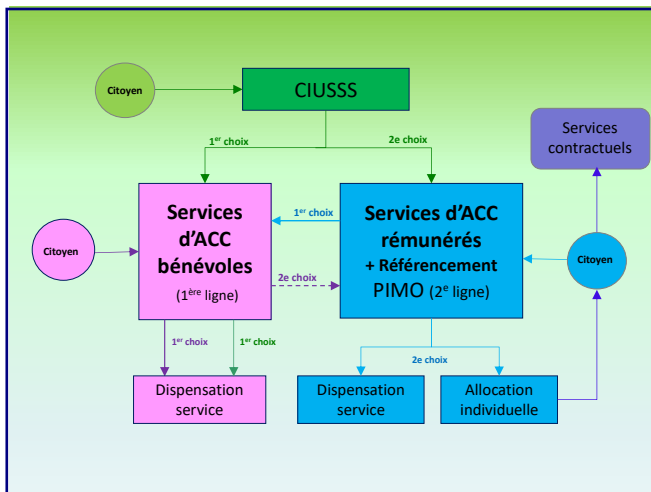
Citoyen

CIUSSS

1$^{er}$ choix

2e choix

Services contractuels

Services d'ACC bénévoles (1$^{ère}$ ligne)

1$^{er}$ choix

Services d'ACC rémunérés + Référencement PIMO (2$^{e}$ ligne)

Citoyen

2e choix

Citoyen

1$^{er}$ choix

1$^{er}$ choix

2e choix

Dispensation service

Dispensation service

Allocation individuelle